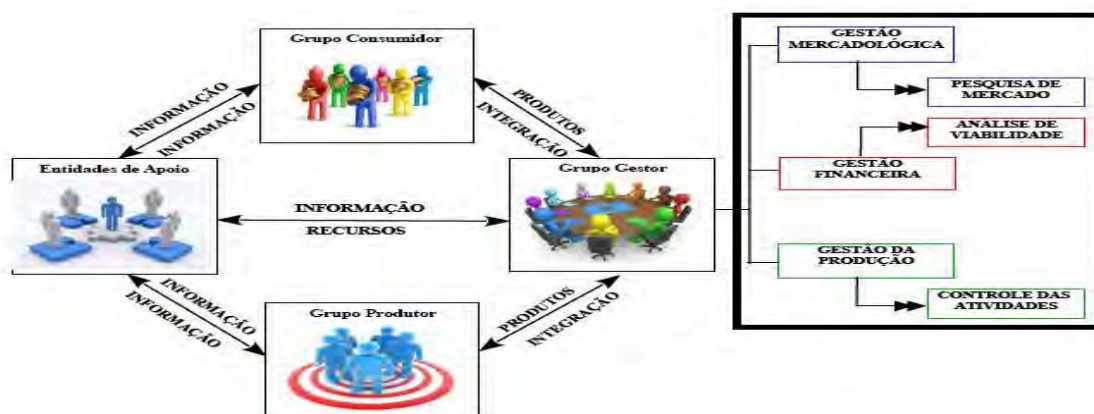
Grupo Consumidor

INFORMAÇÃO

INFORMAÇÃO

PRODUTOS

INTEGRAÇÃO

Entidades de Apoio

INFORMAÇÃO

RECURSOS

Grupo Gestor

INFORMAÇÃO

INFORMAÇÃO

PRODUTOS

INTEGRAÇÃO

Grupo Produtor

GESTÃO MERCADOLÓGICA

PESQUISA DE MERCADO

ANÁLISE DE VIABILIDADE

GESTÃO FINANCEIRA

GESTÃO DA PRODUÇÃO

CONTROLE DAS ATIVIDADES